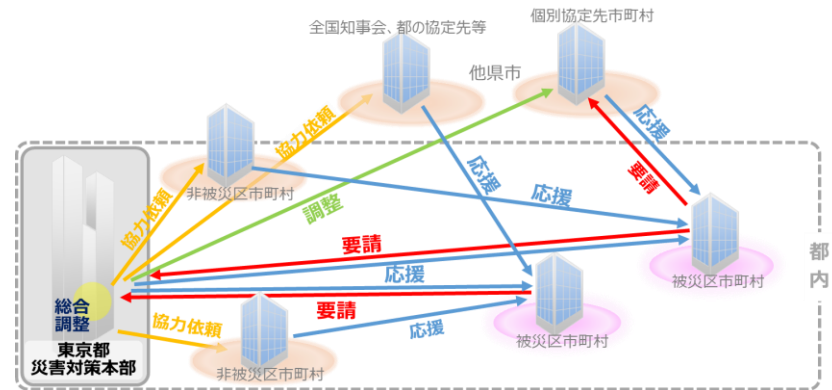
全国知事会、都の協定先等

個別協定先市町村

他県市

応援

要請

協力依頼

非被災区市町村

応援

応援

協力依頼

調整

要請

都内

応援

被災区市町村

総合調整

要請

協力依頼

応援

被災区市町村

東京都災害対策本部

非被災区市町村